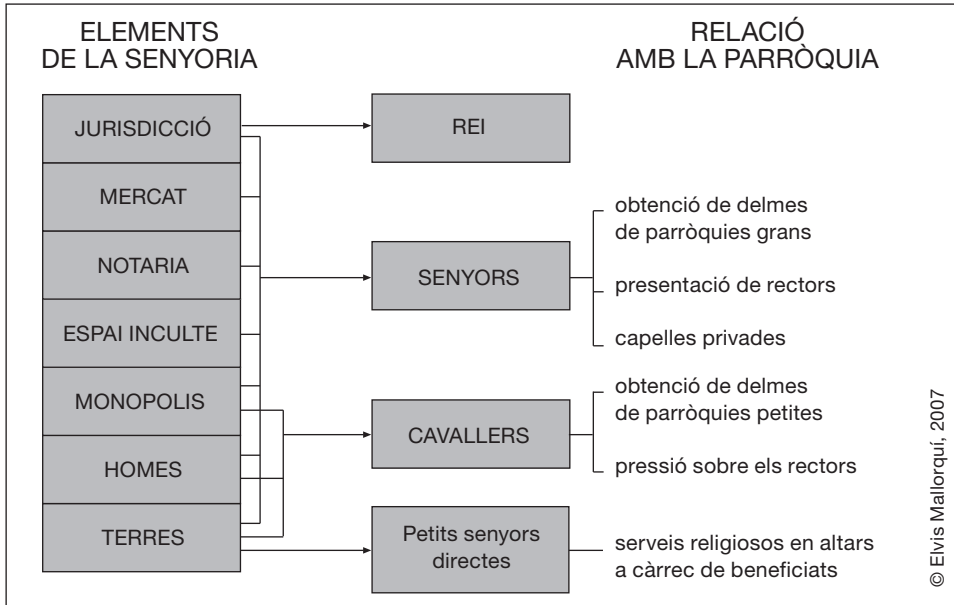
ELEMENTS DE LA SENYORIA

RELACIÓ AMB LA PARRÒQUIA

JURISDICCIÓ

MERCAT

NOTARIA

ESPAI INCULTE

MONOPOLIS

HOMES

TERRES

REI

SENYORS

obtenció de delmes de parròquies grans

presentació de rectors

capelles privades

CAVALLERS

obtenció de delmes de parròquies petites

pressió sobre els rectors

Petits senyors directes

serveis religiosos en altars a càrrec de beneficiats

© Elvis Mallorquí, 2007